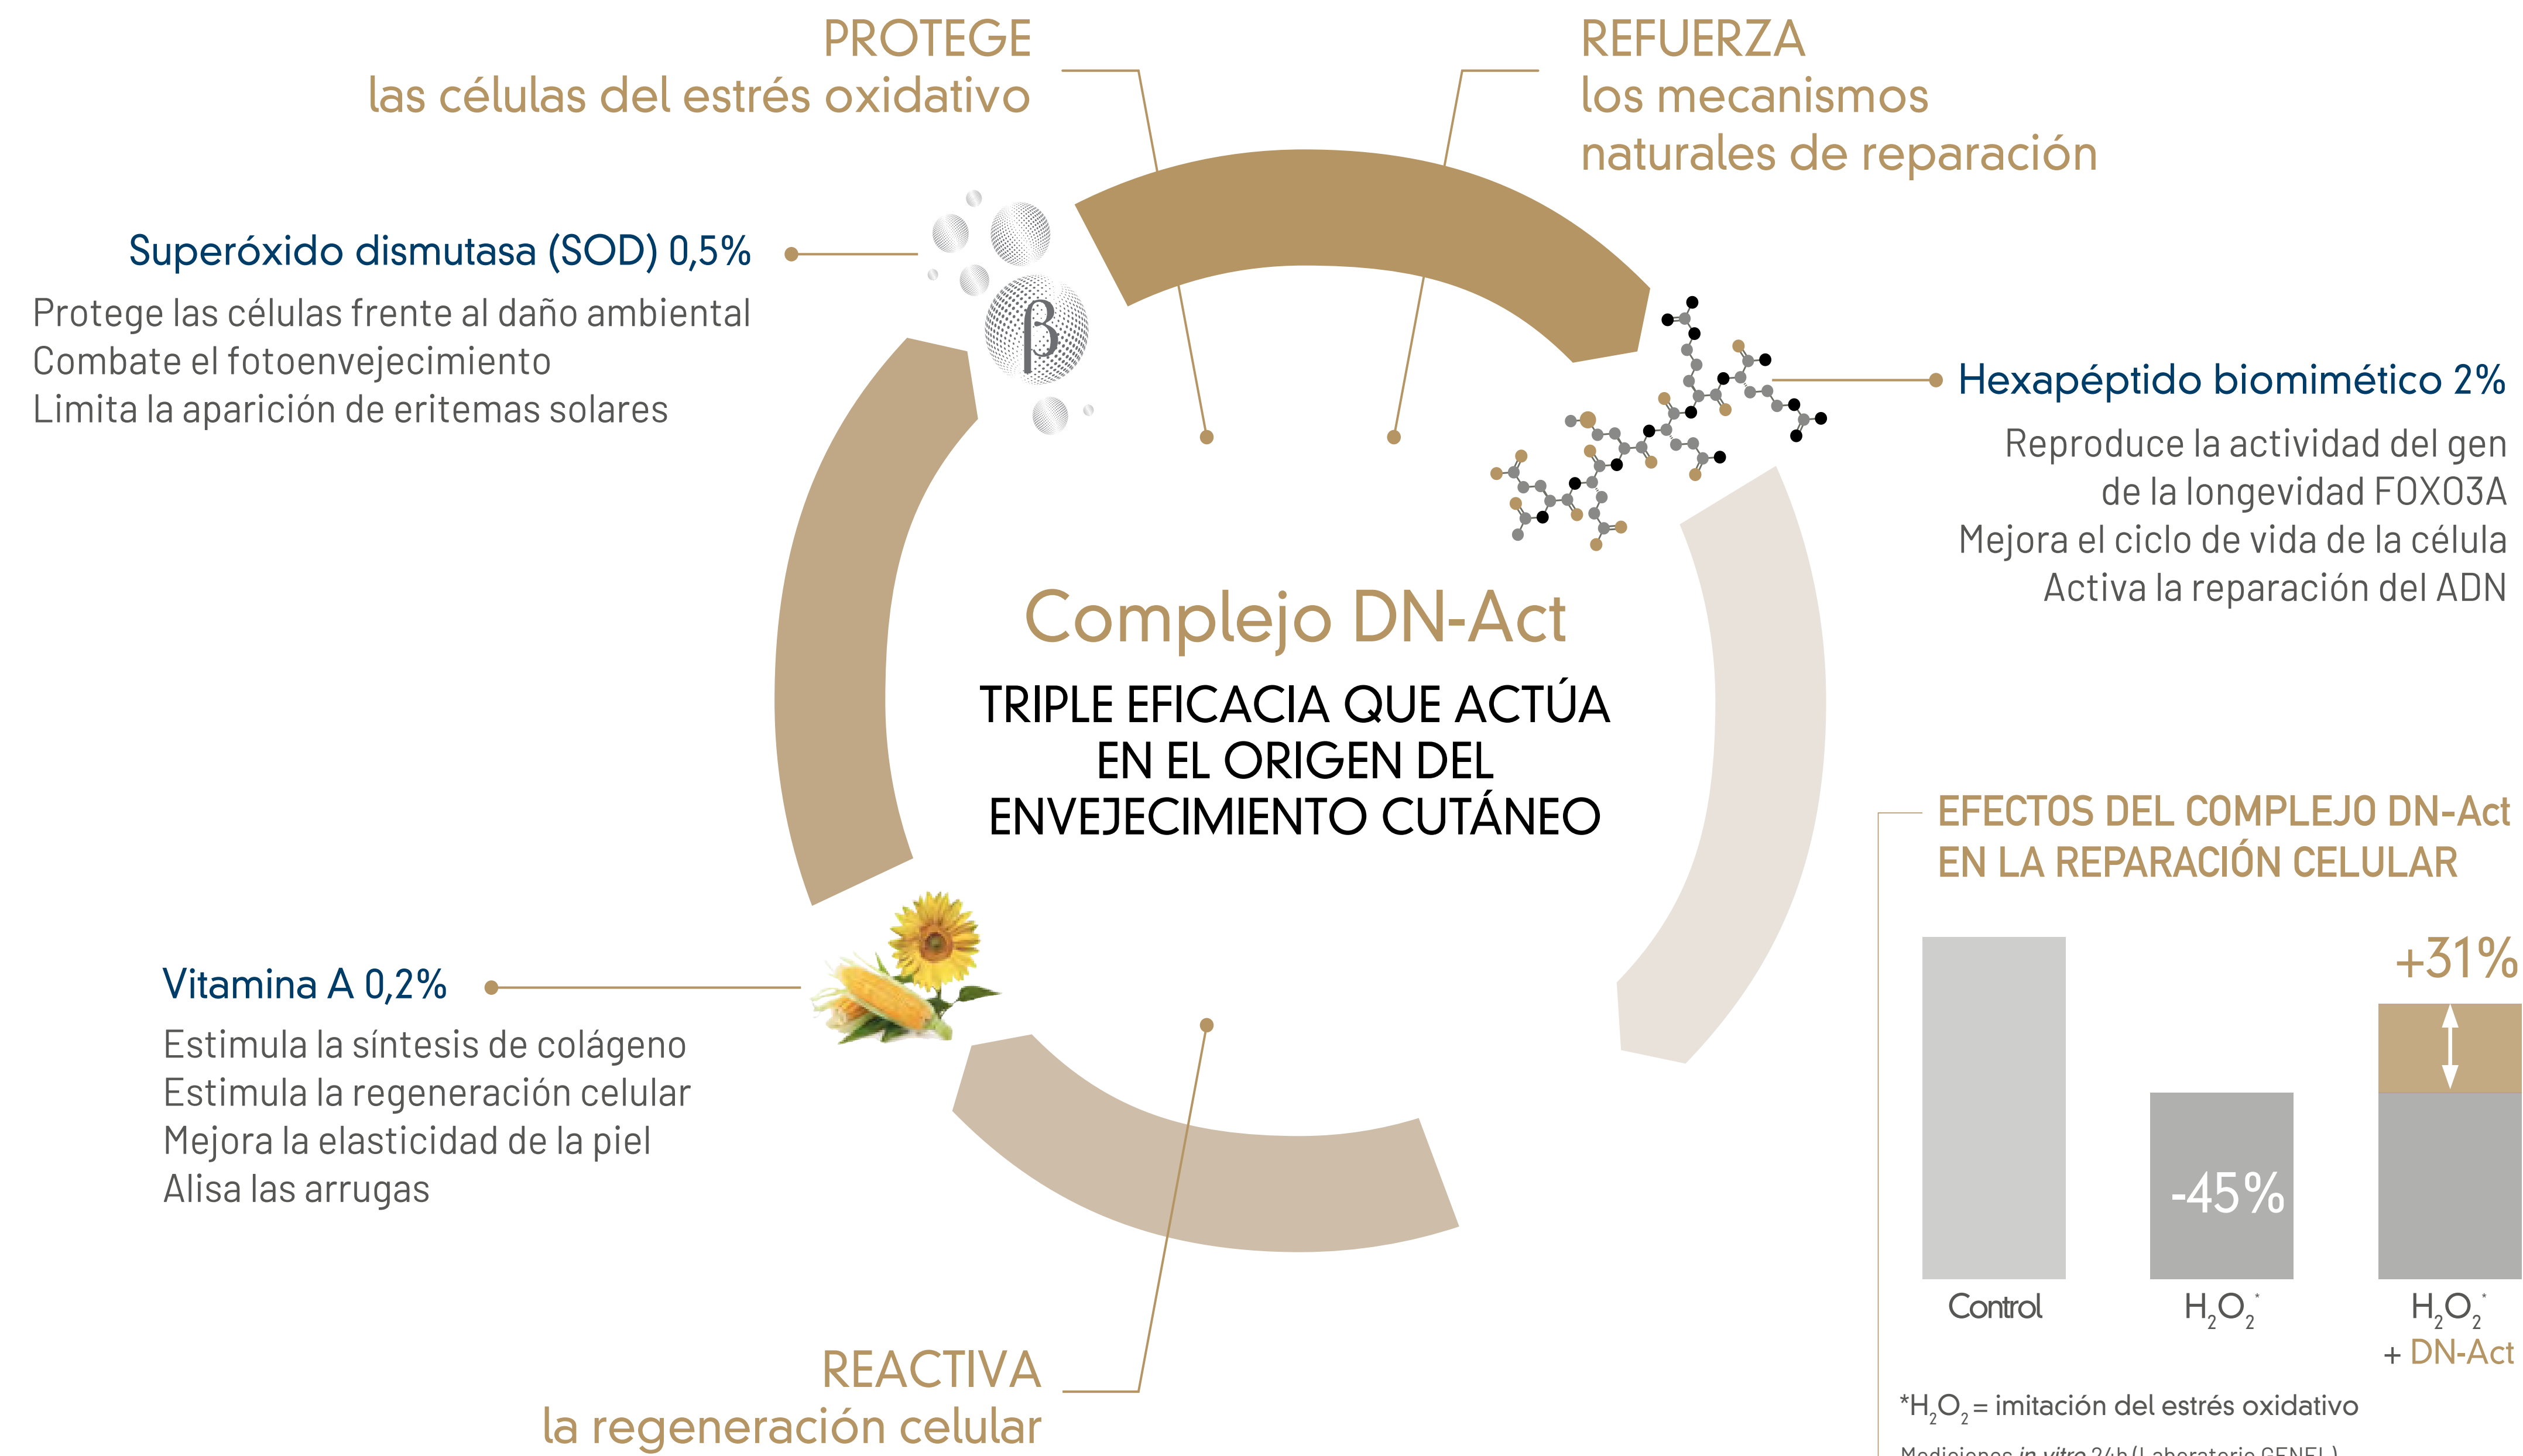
PROTEGE
las células del estrés oxidativo

REFUERZA
los mecanismos naturales de reparación

Superóxido dismutasa (SOD) 0,5%
Protege las células frente al daño ambiental
Combate el fotoenvejecimiento
Limita la aparición de eritemas solares

β

Hexapéptido biomimético 2%
Reproduce la actividad del gen de la longevidad FOXO3A
Mejora el ciclo de vida de la célula
Activa la reparación del ADN

Complejo DN-Act
TRIPLE EFICACIA QUE ACTÚA EN EL ORIGEN DEL ENVEJECIMIENTO CUTÁNEO

Vitamina A 0,2%
Estimula la síntesis de colágeno
Estimula la regeneración celular
Mejora la elasticidad de la piel
Alisa las arrugas

REACTIVA
la regeneración celular

EFECTOS DEL COMPLEJO DN-Act EN LA REPARACIÓN CELULAR

+31%
-45%
Control
$H_2O_2^*$
$H_2O_2^*$ + DN-Act

*$H_2O_2$ = imitación del estrés oxidativo
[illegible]